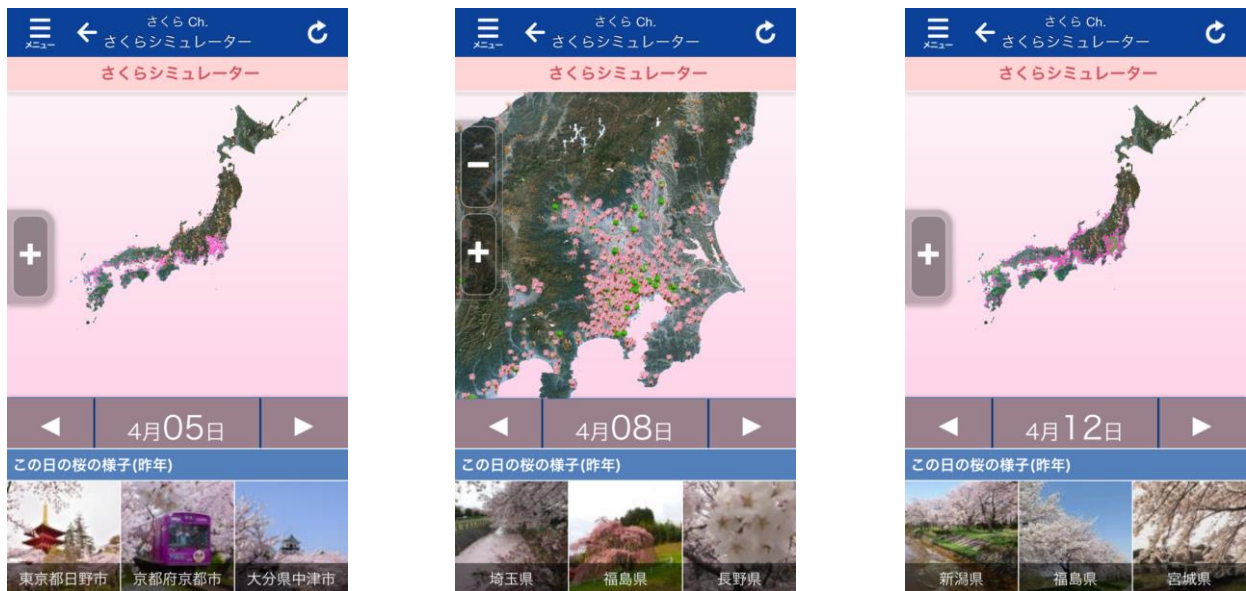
メニュー
さくら Ch.
さくらシミュレーター
さくらシミュレーター
+
◀
4月05日
▶
この日の桜の様子(昨年)
東京都日野市
京都府京都市
大分県中津市

メニュー
さくら Ch.
さくらシミュレーター
さくらシミュレーター
−
+
◀
4月08日
▶
この日の桜の様子(昨年)
埼玉県
福島県
長野県

メニュー
さくら Ch.
さくらシミュレーター
さくらシミュレーター
+
◀
4月12日
▶
この日の桜の様子(昨年)
新潟県
福島県
宮城県